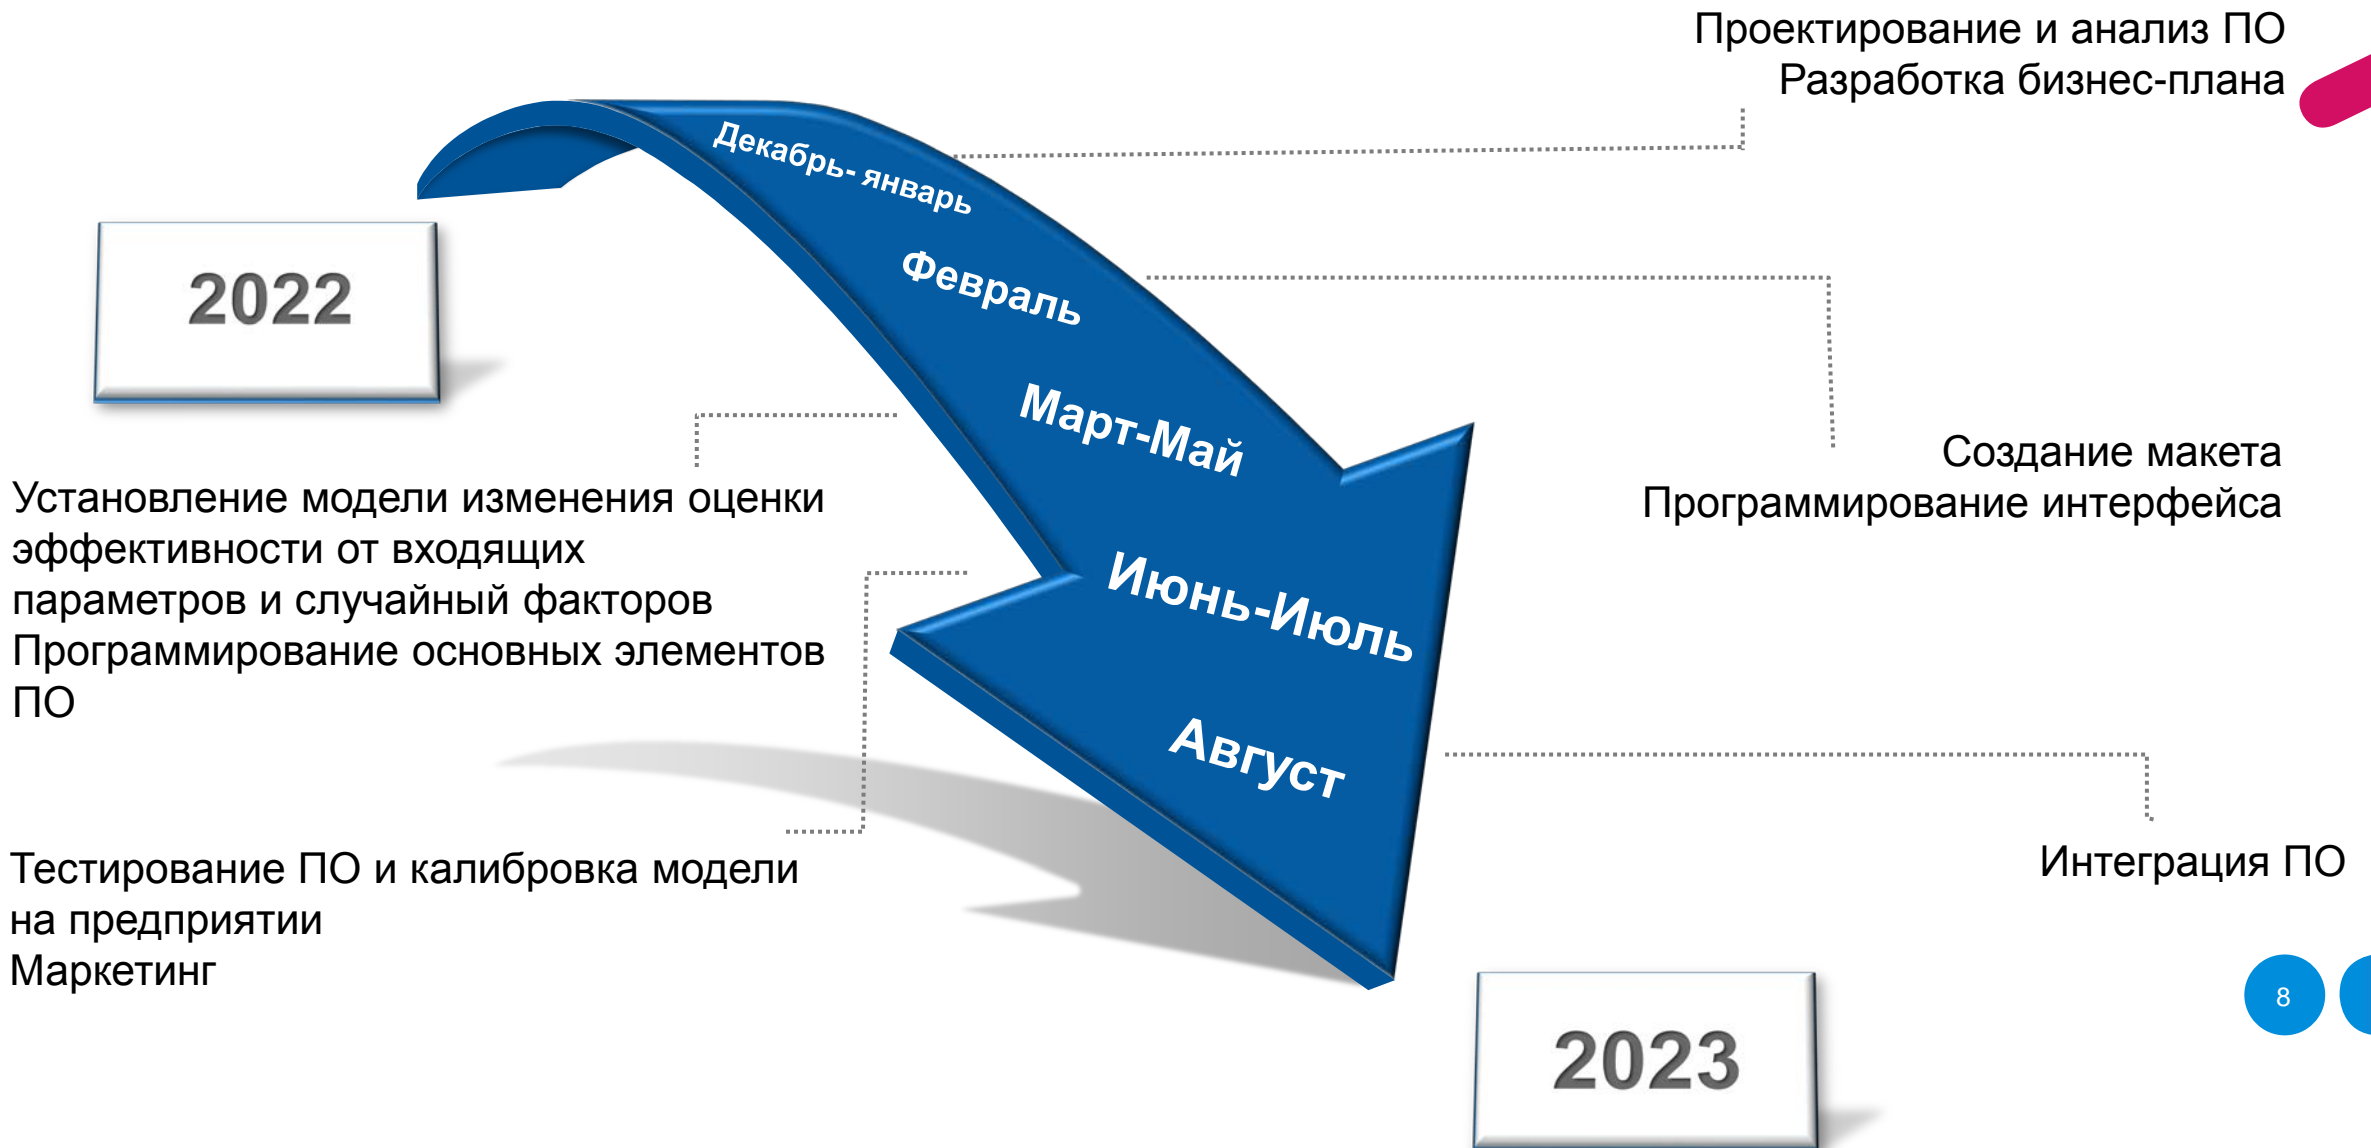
Проектирование и анализ ПО
Разработка бизнес-плана

2022

Декабрь- январь

Февраль

Март-Май

Июнь-Июль

Август

Создание макета
Программирование интерфейса

Установление модели изменения оценки эффективности от входящих параметров и случайный факторов
Программирование основных элементов ПО

Тестирование ПО и калибровка модели на предприятии
Маркетинг

Интеграция ПО

8

2023